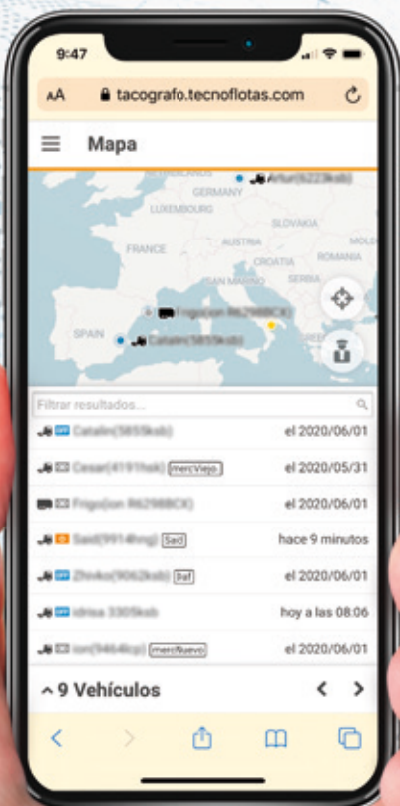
9:47

AA tacografo.tecnoflotas.com

Mapa

GERMANY
LUXEMBOURG
SLOVAKIA
FRANCE
AUSTRIA
CROATIA
ROMANIA
SERBIA
SPAIN

Filtrar resultados...

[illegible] el 2020/06/01
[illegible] mercViejo el 2020/05/31
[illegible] el 2020/06/01
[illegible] Sad hace 9 minutos
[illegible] Ital el 2020/06/01
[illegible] hoy a las 08:06
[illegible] mercNuevo el 2020/06/01

9 Vehículos